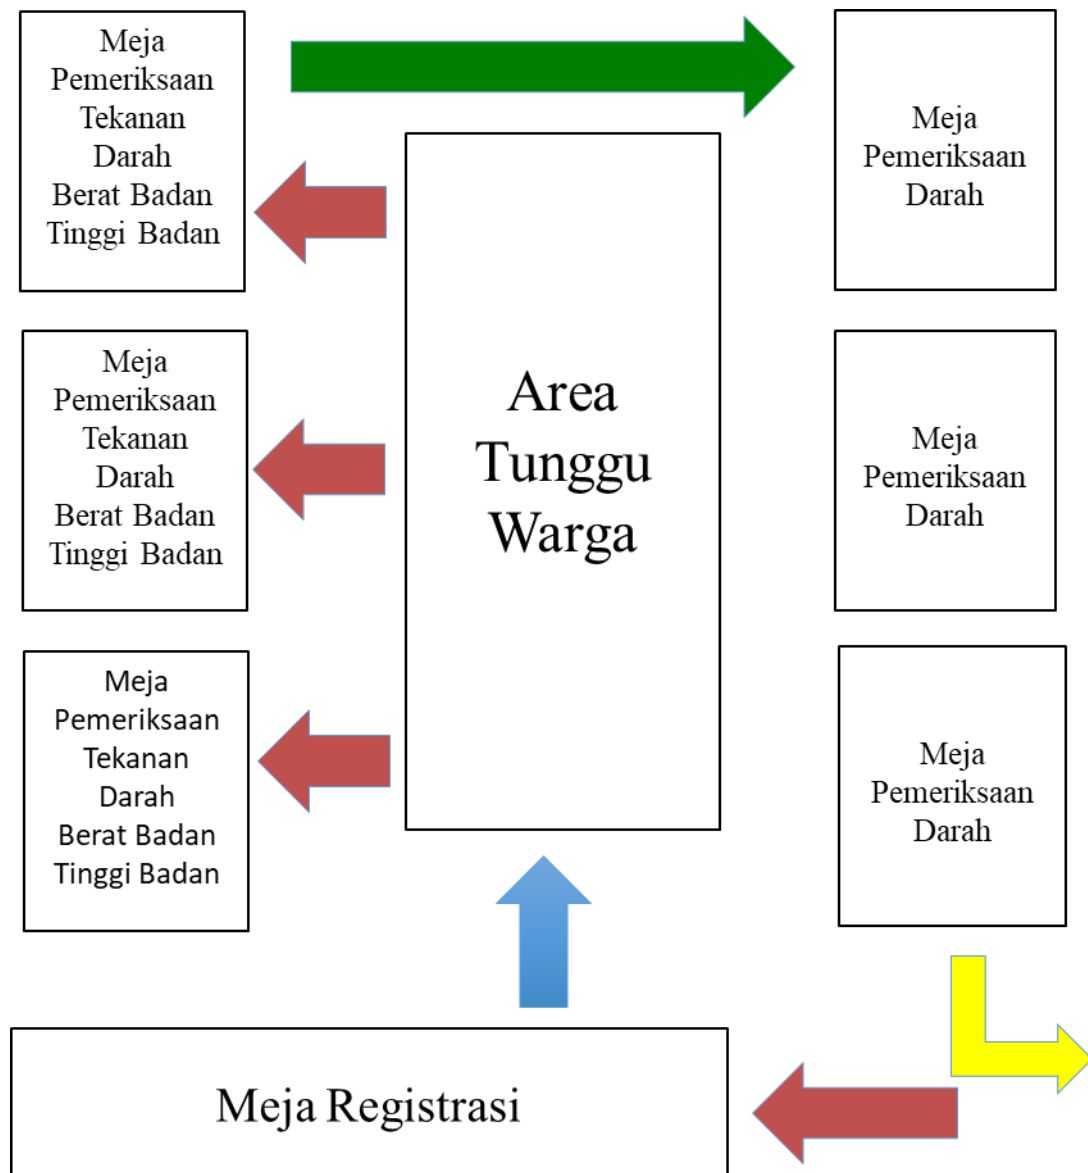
Meja Pemeriksaan Tekanan Darah Berat Badan Tinggi Badan

Meja Pemeriksaan Darah

Meja Pemeriksaan Tekanan Darah Berat Badan Tinggi Badan

Area Tunggu Warga

Meja Pemeriksaan Darah

Meja Pemeriksaan Tekanan Darah Berat Badan Tinggi Badan

Meja Pemeriksaan Darah

Meja Registrasi